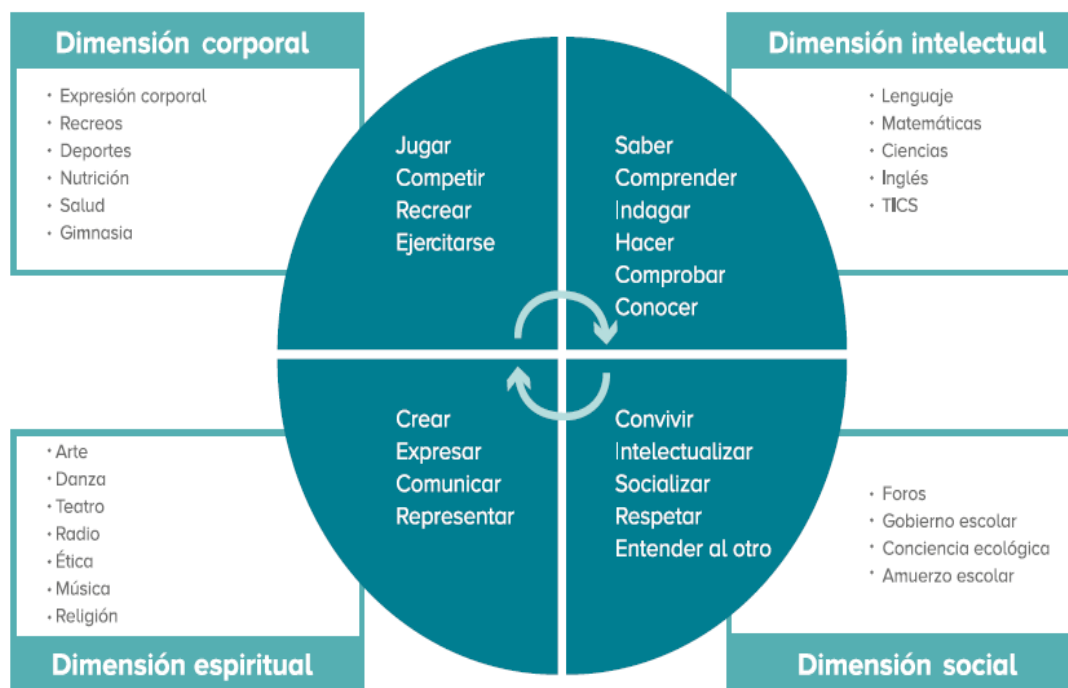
Dimensión corporal

• Expresión corporal
• Recreos
• Deportes
• Nutrición
• Salud
• Gimnasia

Dimensión intelectual

• Lenguaje
• Matemáticas
• Ciencias
• Inglés
• TICS

Jugar
Competir
Recrear
Ejercitarse

Saber
Comprender
Indagar
Hacer
Comprobar
Conocer

Crear
Expresar
Comunicar
Representar

Convivir
Intelectualizar
Socializar
Respetar
Entender al otro

• Arte
• Danza
• Teatro
• Radio
• Ética
• Música
• Religión

Dimensión espiritual

• Foros
• Gobierno escolar
• Conciencia ecológica
• Amuerzo escolar

Dimensión social